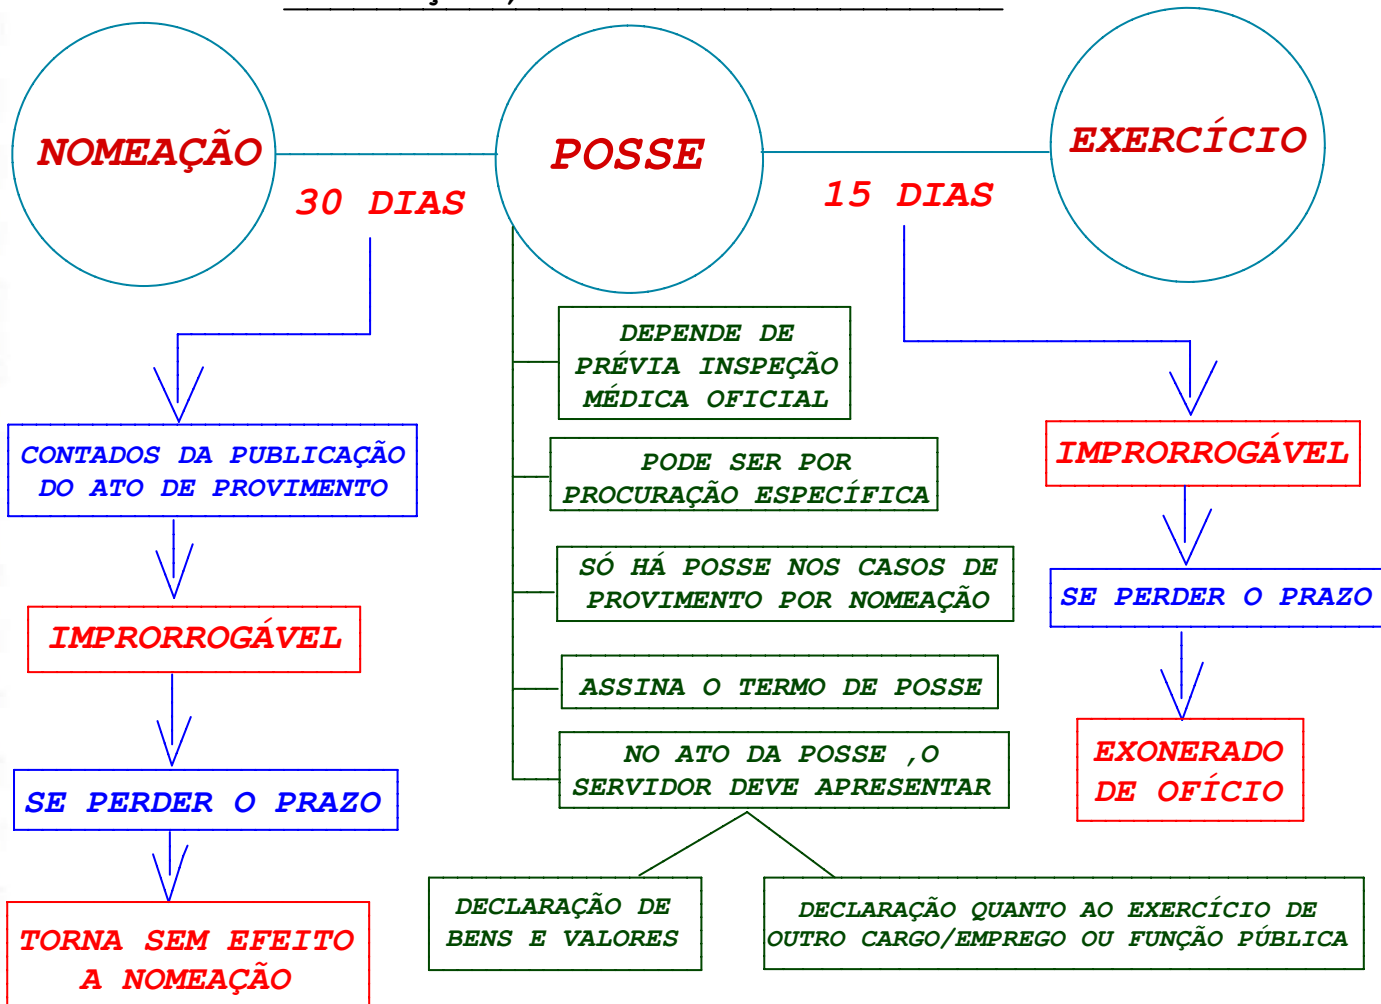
NOMEAÇÃO

30 DIAS

POSSE

15 DIAS

EXERCÍCIO

CONTADOS DA PUBLICAÇÃO DO ATO DE PROVIMENTO

IMPRORROGÁVEL

SE PERDER O PRAZO

TORNA SEM EFEITO A NOMEAÇÃO

DEPENDE DE PRÉVIA INSPEÇÃO MÉDICA OFICIAL

PODE SER POR PROCURAÇÃO ESPECÍFICA

SÓ HÁ POSSE NOS CASOS DE PROVIMENTO POR NOMEAÇÃO

ASSINA O TERMO DE POSSE

NO ATO DA POSSE ,O SERVIDOR DEVE APRESENTAR

DECLARAÇÃO DE BENS E VALORES

DECLARAÇÃO QUANTO AO EXERCÍCIO DE OUTRO CARGO/EMPREGO OU FUNÇÃO PÚBLICA

IMPRORROGÁVEL

SE PERDER O PRAZO

EXONERADO DE OFÍCIO